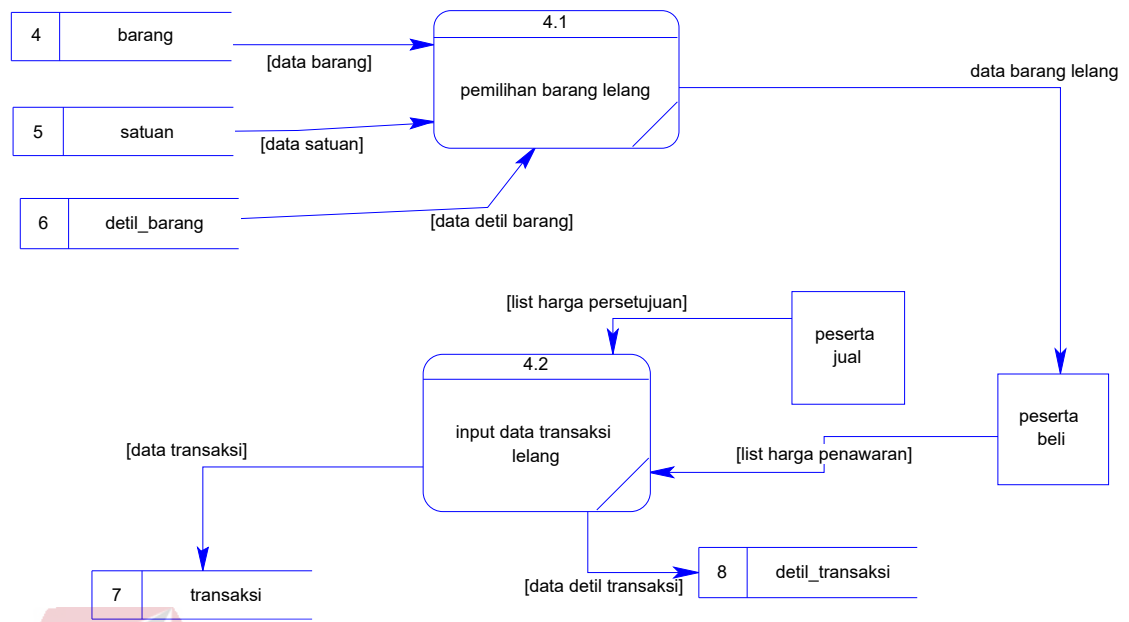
4 barang

[data barang]

4.1

pemilihan barang lelang

data barang lelang

5 satuan

[data satuan]

6 detil_barang

[data detil barang]

[list harga persetujuan]

peserta jual

4.2

input data transaksi lelang

peserta beli

[data transaksi]

[list harga penawaran]

7 transaksi

[data detil transaksi]

8 detil_transaksi